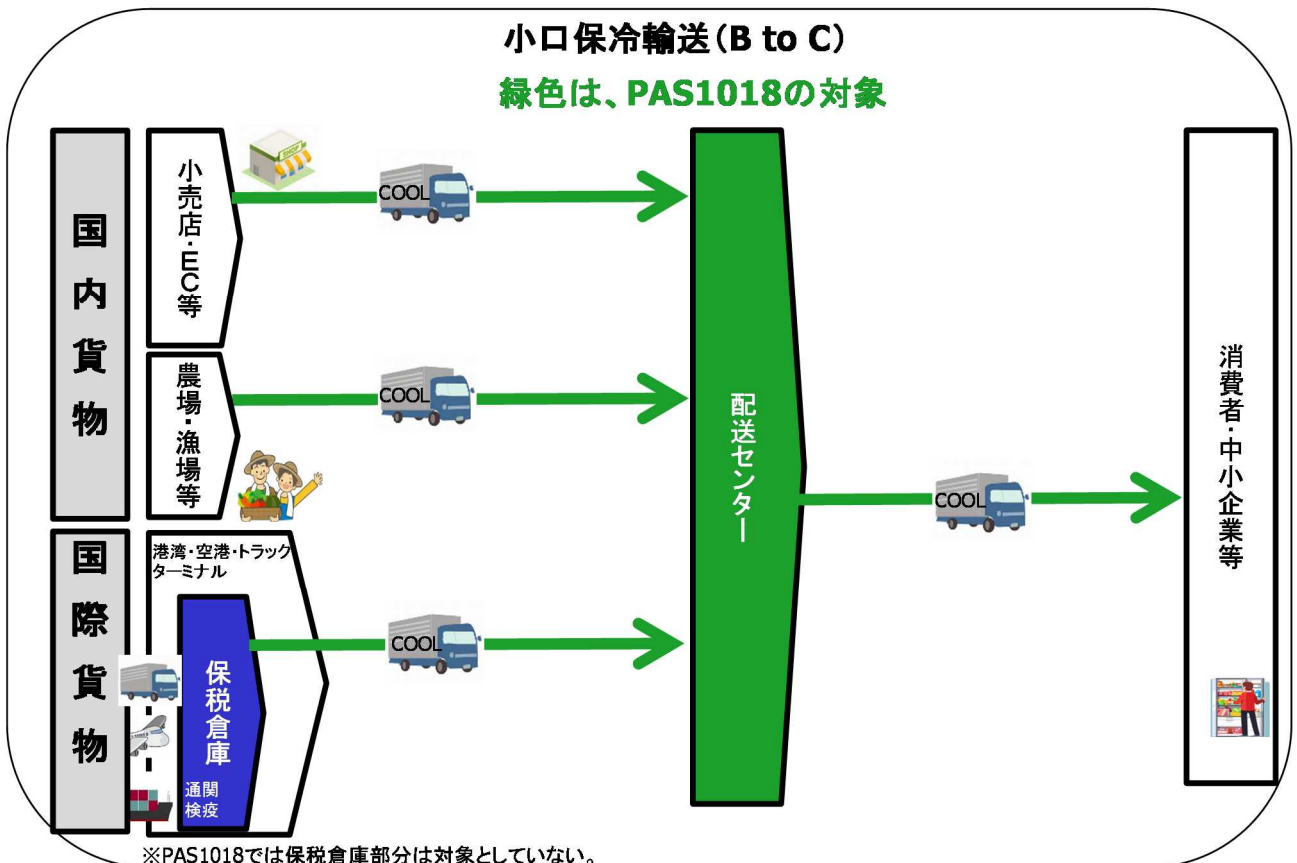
小口保冷輸送(B to C)

緑色は、PAS1018の対象

国内貨物

小売店・EC等

SHOP

COOL

農場・漁場等

COOL

国際貨物

港湾・空港・トラックターミナル

保税倉庫

通関
検疫

COOL

配送センター

COOL

消費者・中小企業等

※PAS1018では保税倉庫部分は対象としていない。